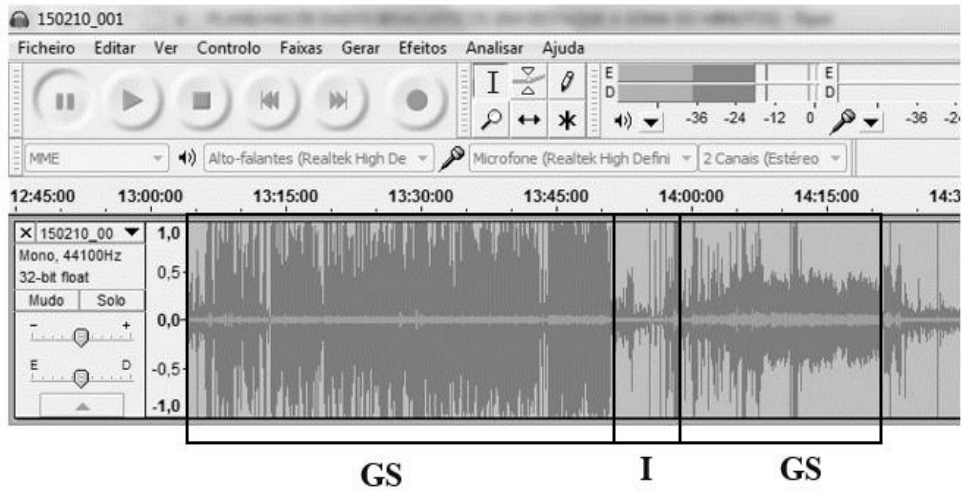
150210_001 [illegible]

Ficheiro Editar Ver Controlo Faixas Gerar Efeitos Analisar Ajuda

E
D
-36 -24 -12 0
E
D
-36 -2

MME
Alto-falantes (Realtek High De
Microfone (Realtek High Defini
2 Canais (Estéreo

12:45:00 13:00:00 13:15:00 13:30:00 13:45:00 14:00:00 14:15:00 14:3

× 150210_00
Mono, 44100Hz
32-bit float
Mudo Solo
- +
E D

1,0
0,5
0,0
-0,5
-1,0

GS I GS